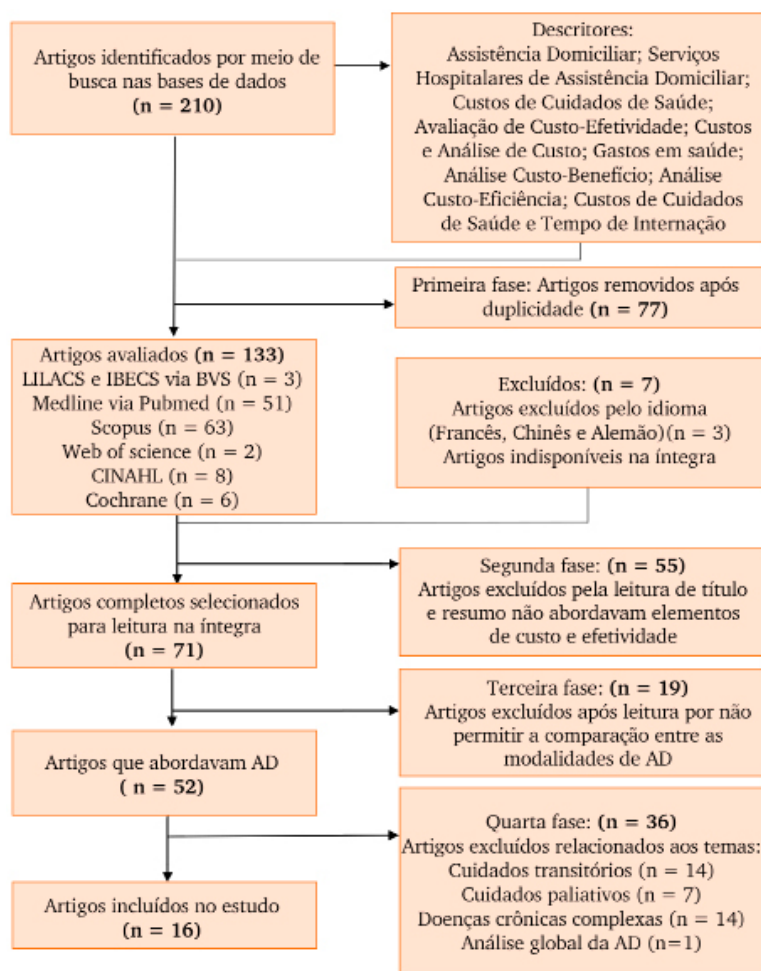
Artigos identificados por meio de busca nas bases de dados
(n = 210)

Descritores:
Assistência Domiciliar; Serviços Hospitalares de Assistência Domiciliar; Custos de Cuidados de Saúde; Avaliação de Custo-Efetividade; Custos e Análise de Custo; Gastos em saúde; Análise Custo-Benefício; Análise Custo-Eficiência; Custos de Cuidados de Saúde e Tempo de Internação

Primeira fase: Artigos removidos após duplicidade (n = 77)

Artigos avaliados (n = 133)
LILACS e IBECS via BVS (n = 3)
Medline via Pubmed (n = 51)
Scopus (n = 63)
Web of science (n = 2)
CINAHL (n = 8)
Cochrane (n = 6)

Excluídos: (n = 7)
Artigos excluídos pelo idioma (Francês, Chinês e Alemão)(n = 3)
Artigos indisponíveis na íntegra

Segunda fase: (n = 55)
Artigos excluídos pela leitura de título e resumo não abordavam elementos de custo e efetividade

Artigos completos selecionados para leitura na íntegra
(n = 71)

Terceira fase: (n = 19)
Artigos excluídos após leitura por não permitir a comparação entre as modalidades de AD

Artigos que abordavam AD
( n = 52)

Quarta fase: (n = 36)
Artigos excluídos relacionados aos temas:
Cuidados transitórios (n = 14)
Cuidados paliativos (n = 7)
Doenças crônicas complexas (n = 14)
Análise global da AD (n=1)

Artigos incluídos no estudo
(n = 16)